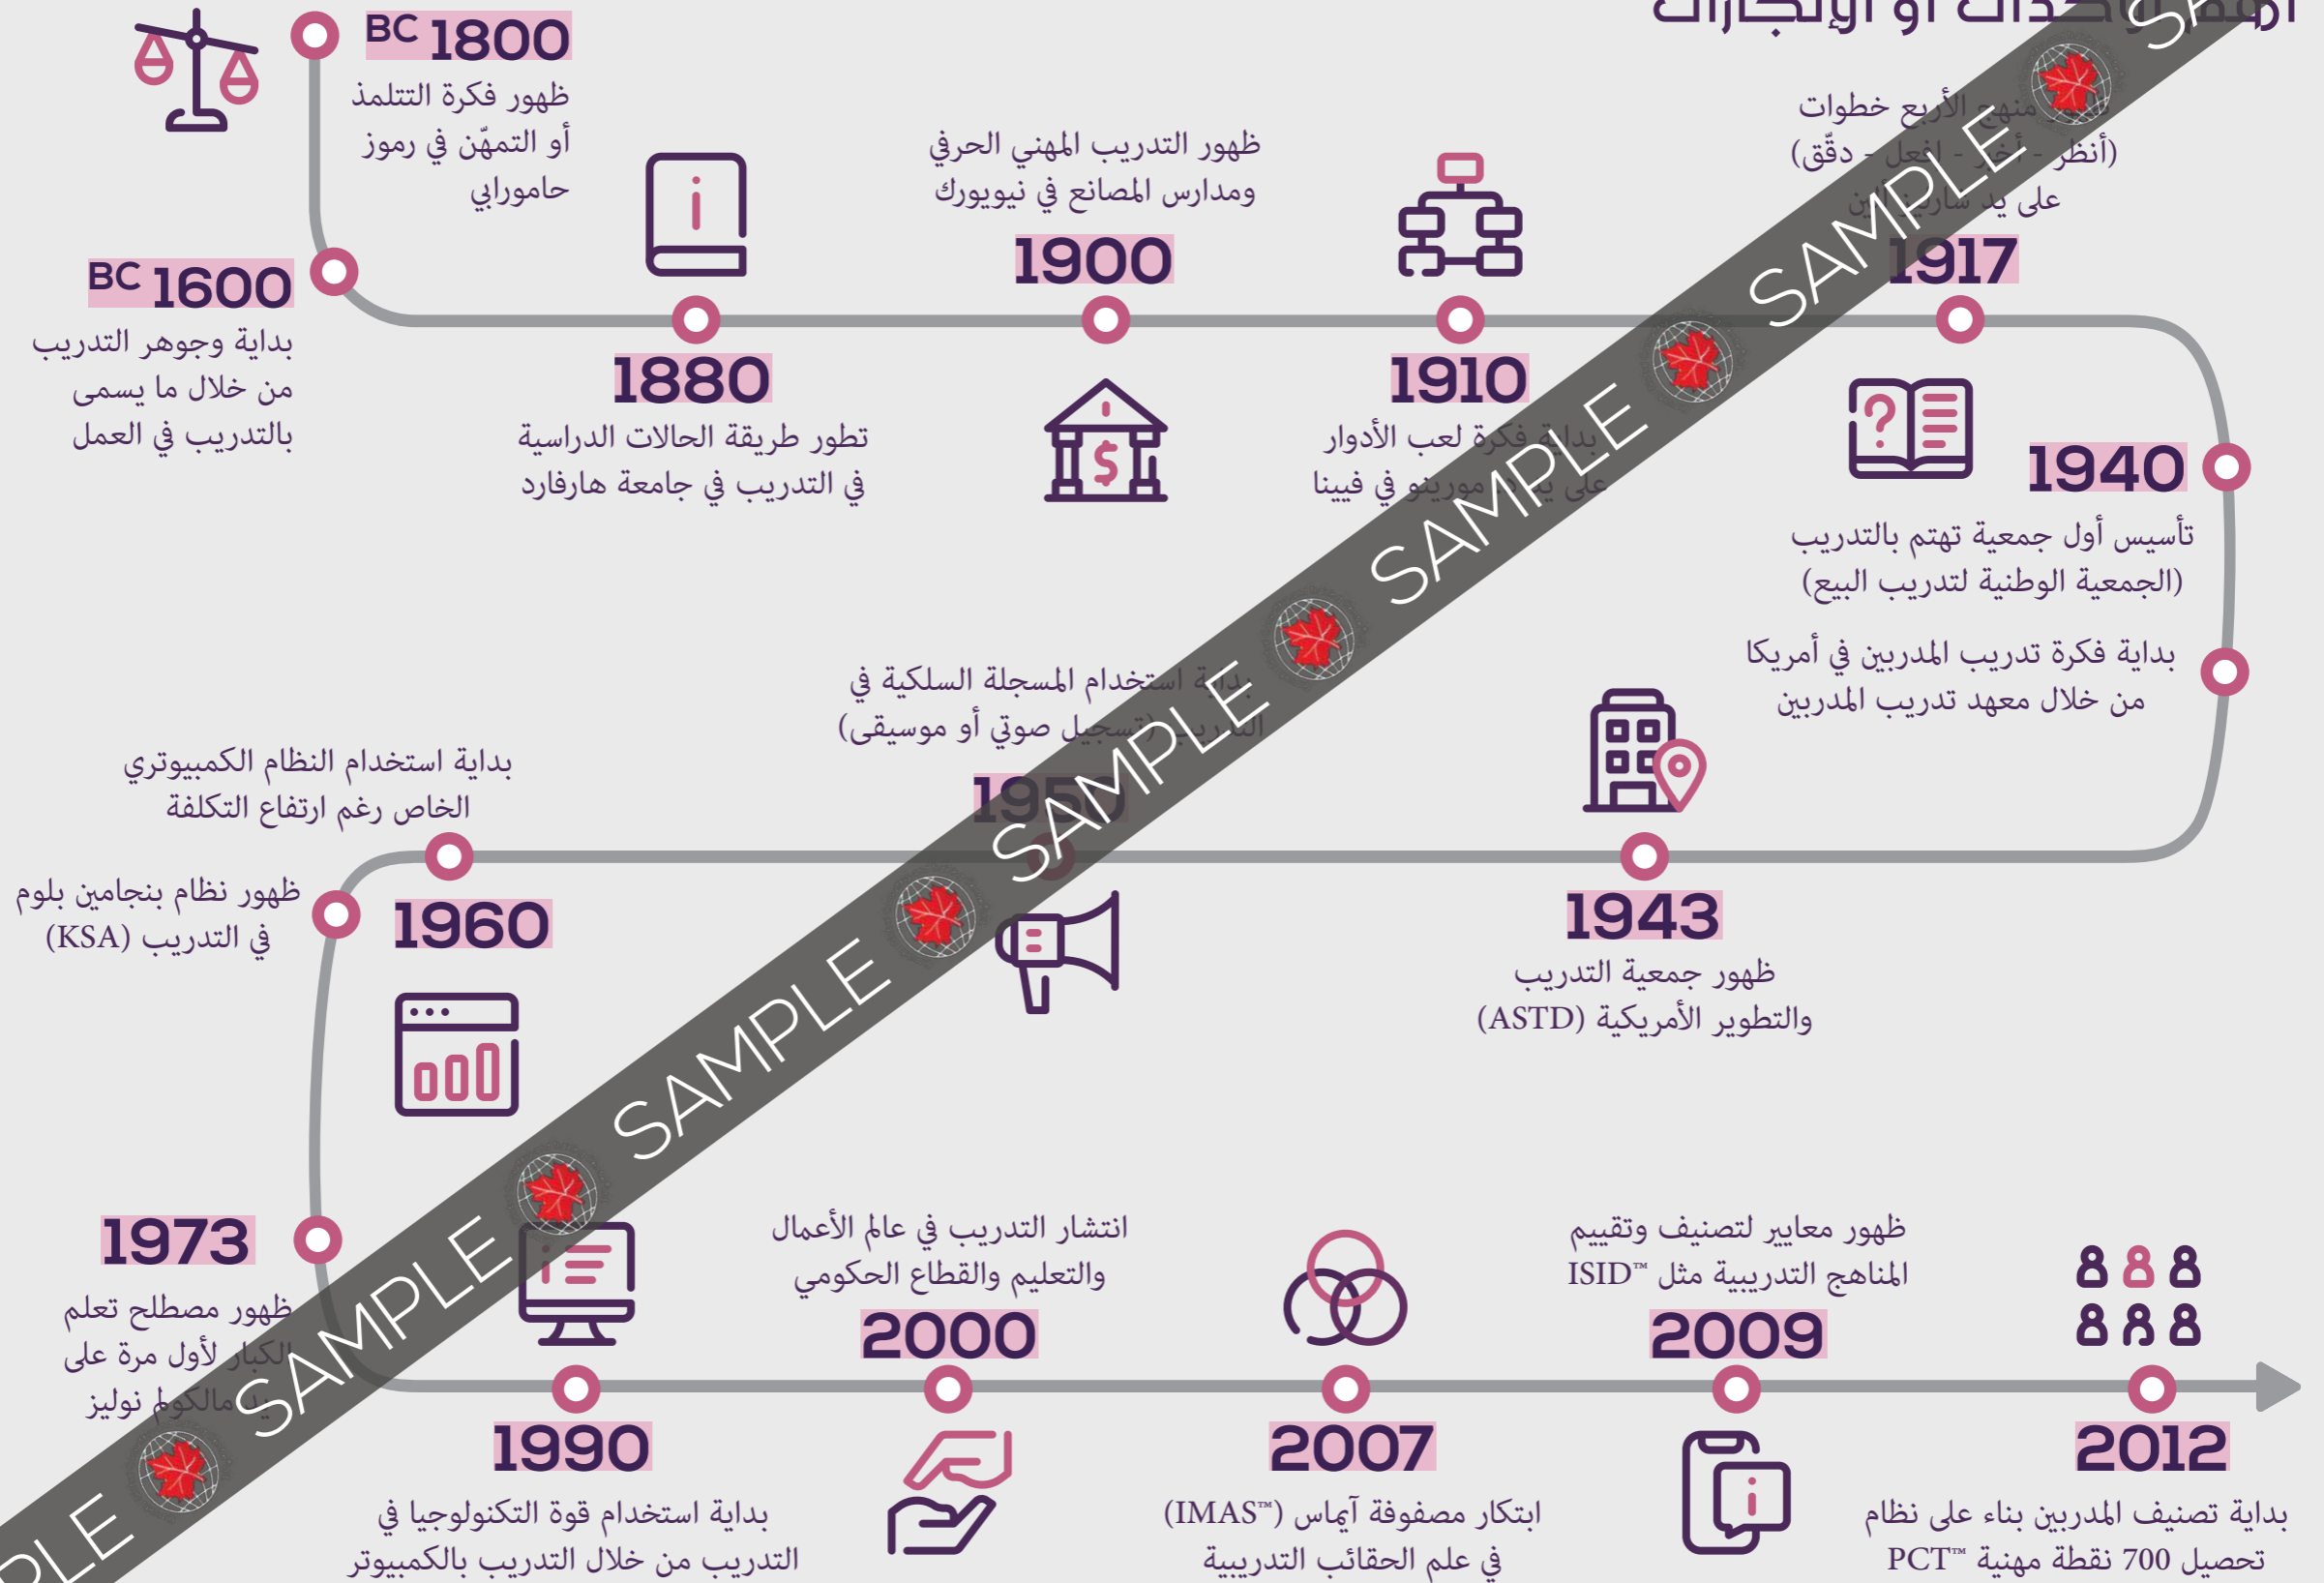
SAMPLE

BC 1800
ظهور فكرة التتلمذ أو التمهّن في رموز حامورابي

BC 1600
بداية وجوهر التدريب من خلال ما يسمى بالتدريب في العمل

1880
تطور طريقة الحالات الدراسية في التدريب في جامعة هارفارد

1900
ظهور التدريب المهني الحرفي ومدارس المصانع في نيويورك

1910
بداية فكرة لعب الأدوار على يد مورينو في فيينا

1917
منهج الأربع خطوات (أنظر - أخبر - افعل - دقّق) على يد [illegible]

1940
تأسيس أول جمعية تهتم بالتدريب (الجمعية الوطنية لتدريب البيع)

بداية فكرة تدريب المدربين في أمريكا من خلال معهد تدريب المدربين

1943
ظهور جمعية التدريب والتطوير الأمريكية (ASTD)

1950
بداية استخدام المسجلة السلكية في التدريب (تسجيل صوتي أو موسيقى)

1960
بداية استخدام النظام الكمبيوتري الخاص رغم ارتفاع التكلفة

ظهور نظام بنجامين بلوم في التدريب (KSA)

1973
ظهور مصطلح تعلم الكبار لأول مرة على يد مالكولم نولز

1990
بداية استخدام قوة التكنولوجيا في التدريب من خلال التدريب بالكمبيوتر

2000
انتشار التدريب في عالم الأعمال والتعليم والقطاع الحكومي

2007
ابتكار مصفوفة آيماس (IMAS™) في علم الحقائب التدريبية

2009
ظهور معايير لتصنيف وتقييم المناهج التدريبية مثل ISID™

2012
بداية تصنيف المدربين بناء على نظام تحصيل 700 نقطة مهنية PCT™

SAMPLE
SAMPLE
SAMPLE
SAMPLE
SAMPLE
SAMPLE